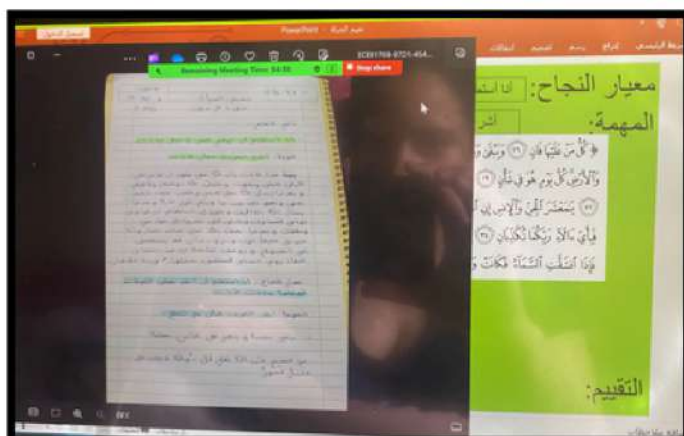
PowerPoint

Remaining Meeting Time: 94:59

Stop share

معيار النجاح:

المهمة:

كُلُّ مَنْ عَلَيْهَا فَانٍ ﴿٢٦﴾ وَيَبْقَىٰ

وَالْأَرْضِ كُلَّ يَوْمٍ هُوَ فِي شَأْنٍ ﴿٢٩﴾

يَا مَعْشَرَ الْجِنِّ وَالْإِنسِ إِنِ

فَبِأَيِّ آلَاءِ رَبِّكُمَا تُكَذِّبَانِ ﴿٣٤﴾

فَإِذَا انشَقَّتِ السَّمَاءُ فَكَانَتْ

التقييم:

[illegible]